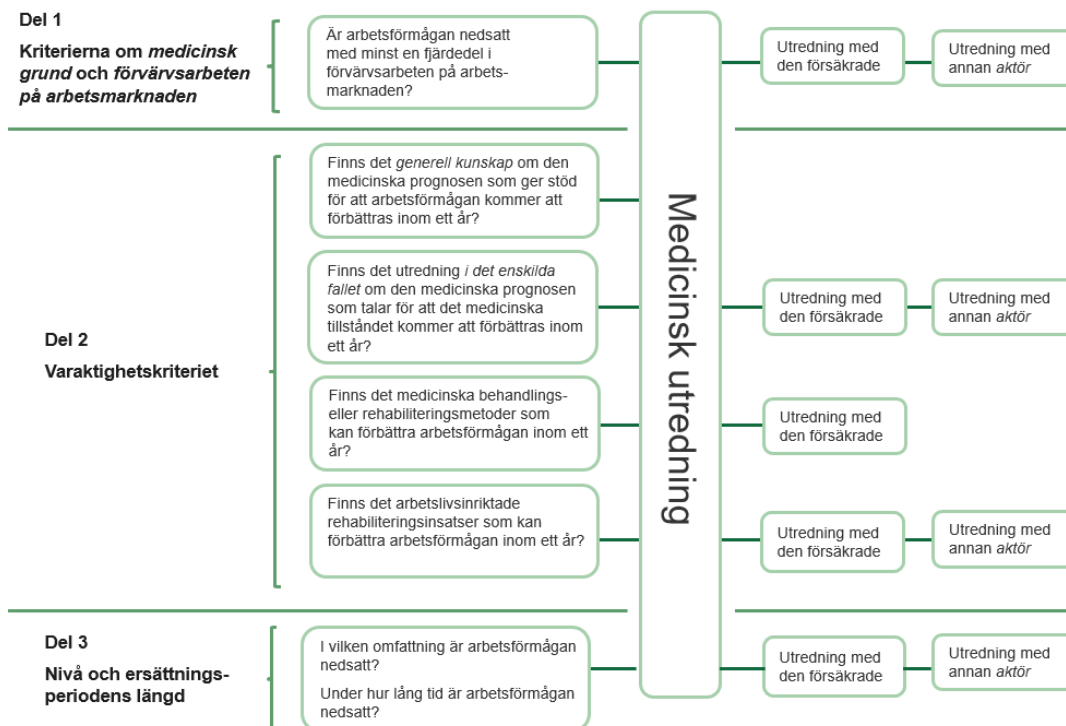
Del 1

Kriterierna om medicinsk grund och förvärvsarbeten på arbetsmarknaden

Är arbetsförmågan nedsatt med minst en fjärdedel i förvärvsarbeten på arbetsmarknaden?

Utredning med den försäkrade

Utredning med annan aktör

Del 2

Varaktighetskriteriet

Finns det generell kunskap om den medicinska prognosen som ger stöd för att arbetsförmågan kommer att förbättras inom ett år?

Finns det utredning i det enskilda fallet om den medicinska prognosen som talar för att det medicinska tillståndet kommer att förbättras inom ett år?

Utredning med den försäkrade

Utredning med annan aktör

Finns det medicinska behandlings- eller rehabiliteringsmetoder som kan förbättra arbetsförmågan inom ett år?

Utredning med den försäkrade

Finns det arbetslivsinriktade rehabiliteringsinsatser som kan förbättra arbetsförmågan inom ett år?

Utredning med den försäkrade

Utredning med annan aktör

Medicinsk utredning

Del 3

Nivå och ersättningsperiodens längd

I vilken omfattning är arbetsförmågan nedsatt?

Under hur lång tid är arbetsförmågan nedsatt?

Utredning med den försäkrade

Utredning med annan aktör